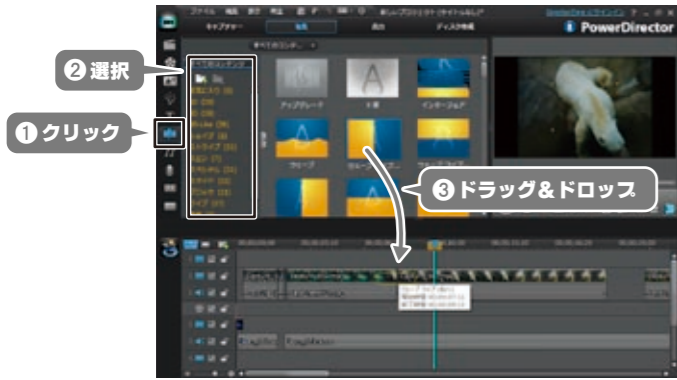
❷ 選択

❶ クリック

❸ ドラッグ＆ドロップ

PowerDirector

ファイル 編集 表示 再生 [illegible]

キャプチャー 編集 出力 ディスク作成

すべてのコンテンツ

アップグレード

十字

インターリーブ

ウェーブ

ウェーブ ライプ

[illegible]